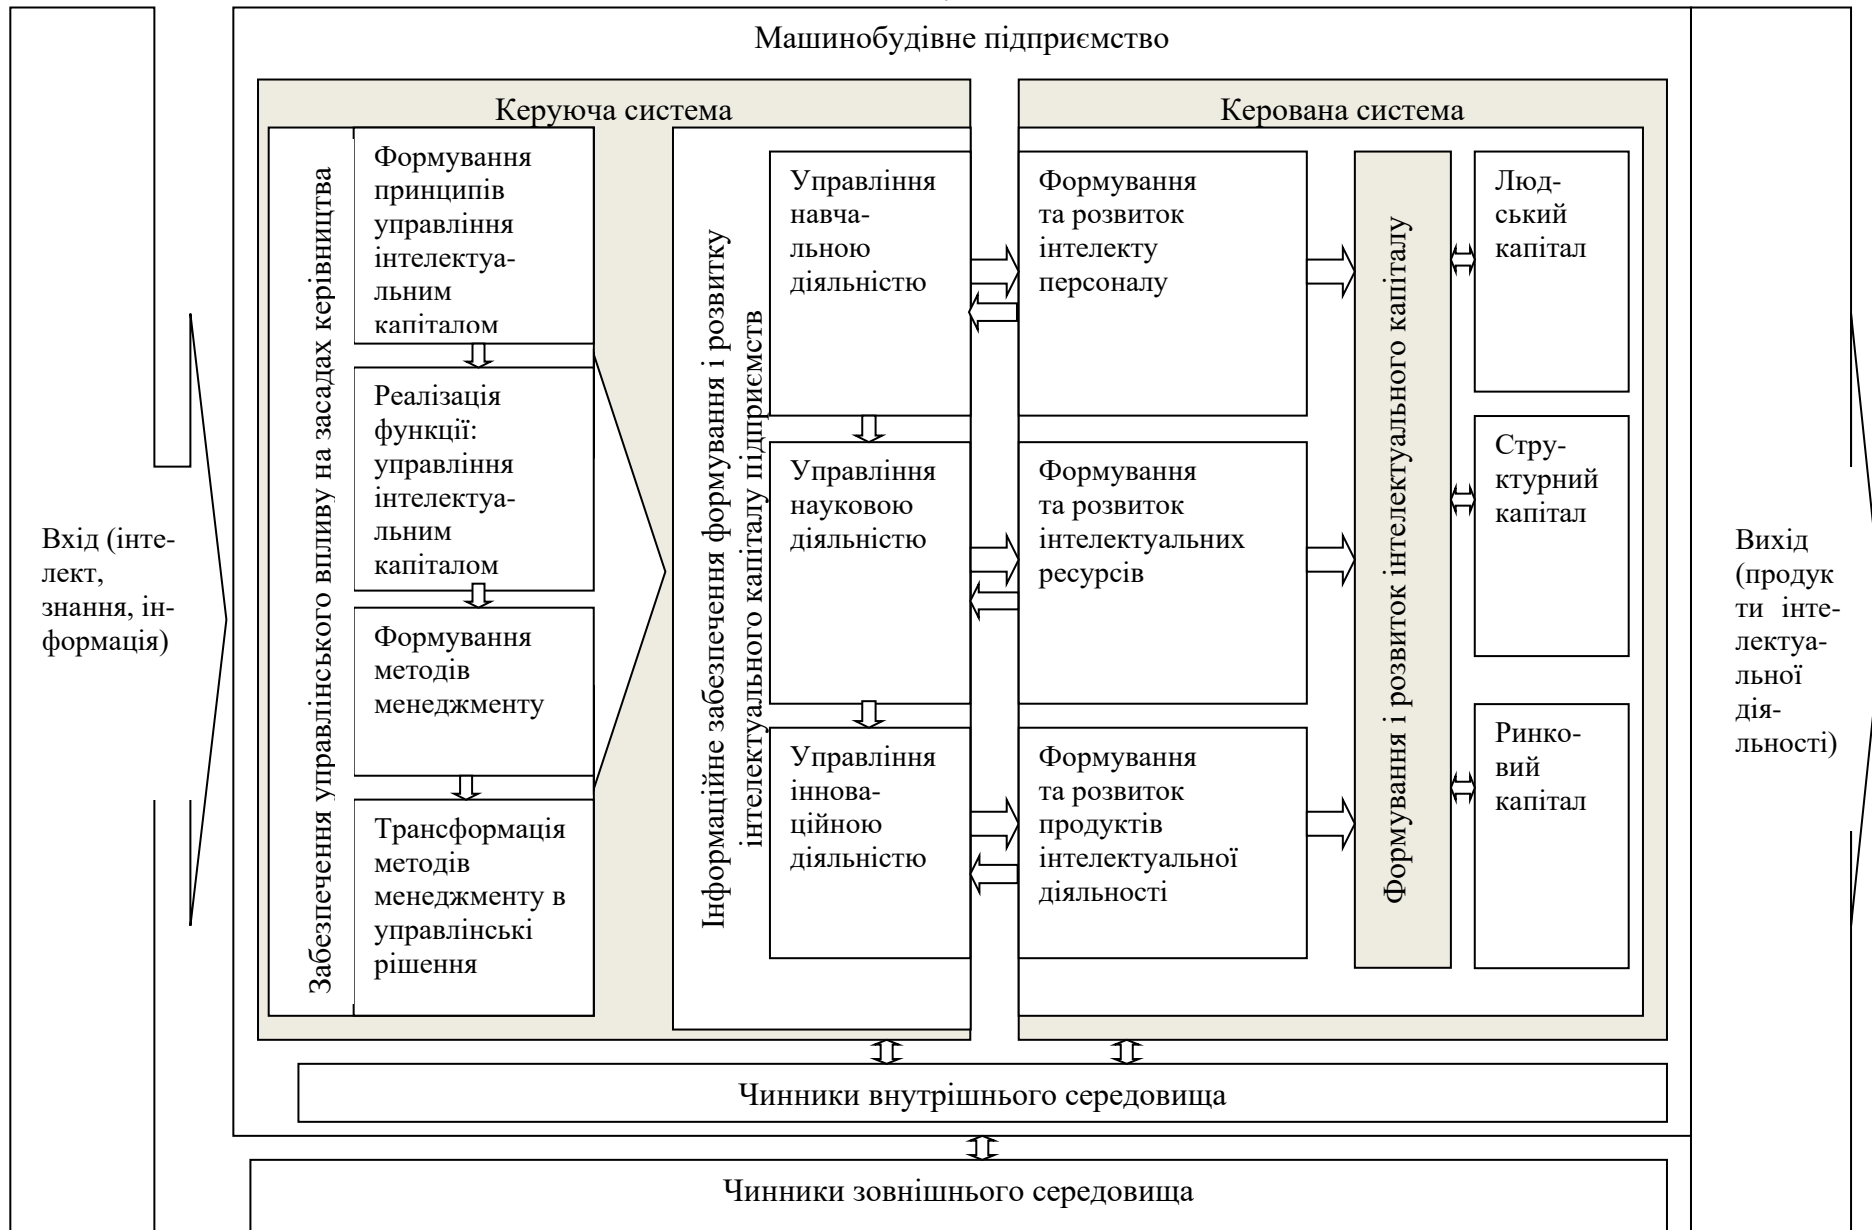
Вхід (інтелект, знання, інформація)

Машинобудівне підприємство

Керуюча система

Забезпечення управлінського впливу на засадах керівництва

Формування принципів управління інтелектуальним капіталом

Реалізація функції: управління інтелектуальним капіталом

Формування методів менеджменту

Трансформація методів менеджменту в управлінські рішення

Інформаційне забезпечення формування і розвитку інтелектуального капіталу підприємств

Управління навчальною діяльністю

Управління науковою діяльністю

Управління інноваційною діяльністю

Керована система

Формування та розвиток інтелекту персоналу

Формування та розвиток інтелектуальних ресурсів

Формування та розвиток продуктів інтелектуальної діяльності

Формування і розвиток інтелектуального капіталу

Людський капітал

Структурний капітал

Ринковий капітал

Чинники внутрішнього середовища

Чинники зовнішнього середовища

Вихід (продукти інтелектуальної діяльності)